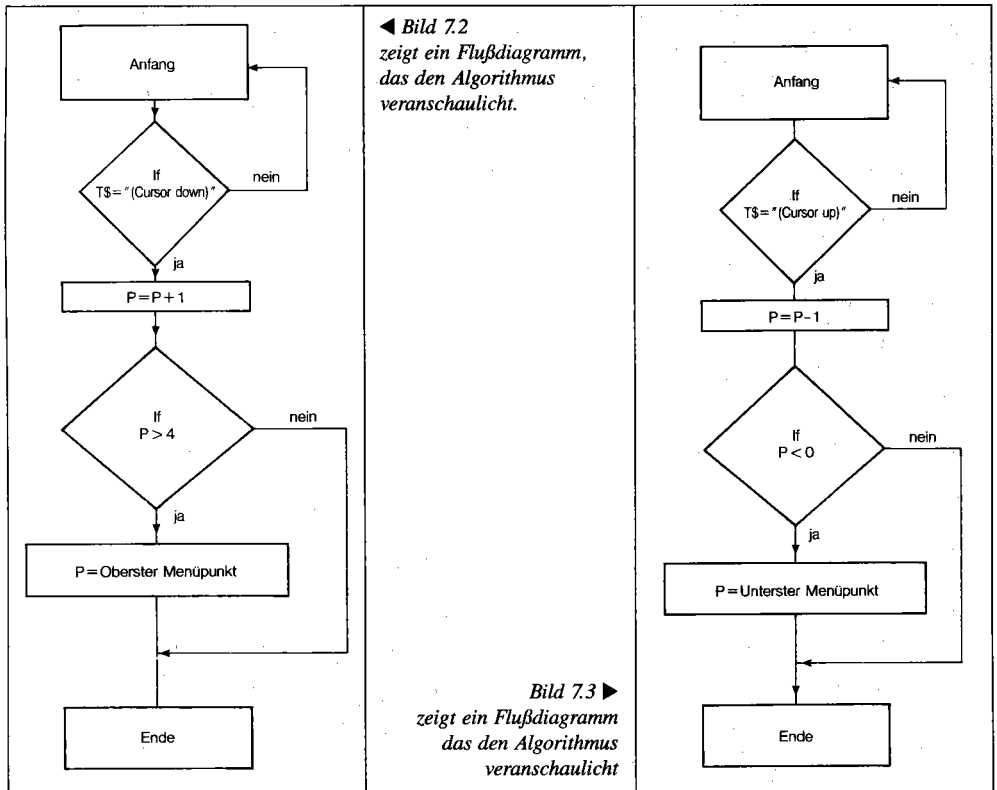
Anfang

If
T$ = "(Cursor down)"

nein

ja

P = P + 1

If
P > 4

nein

ja

P = Oberster Menüpunkt

Ende

◀ Bild 7.2
zeigt ein Flußdiagramm, das den Algorithmus veranschaulicht.

Bild 7.3 ▶
zeigt ein Flußdiagramm das den Algorithmus veranschaulicht

Anfang

If
T$ = "(Cursor up)"

nein

ja

P = P - 1

If
P < 0

nein

ja

P = Unterster Menüpunkt

Ende